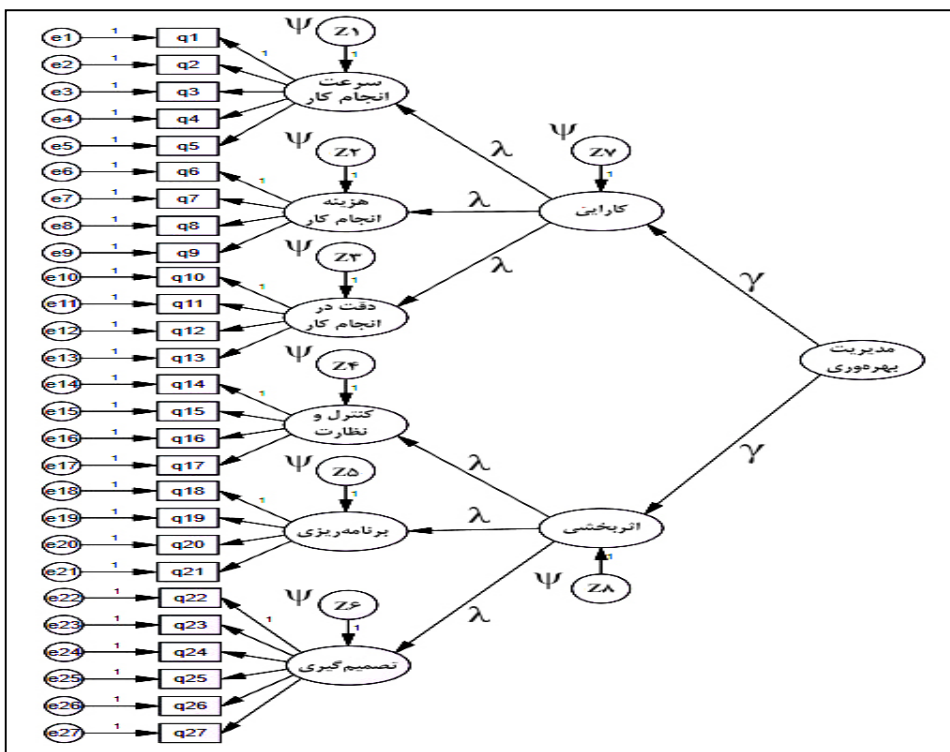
e1 1 q1
e2 1 q2
e3 1 q3
e4 1 q4
e5 1 q5
e6 1 q6
e7 1 q7
e8 1 q8
e9 1 q9
e10 1 q10
e11 1 q11
e12 1 q12
e13 1 q13
e14 1 q14
e15 1 q15
e16 1 q16
e17 1 q17
e18 1 q18
e19 1 q19
e20 1 q20
e21 1 q21
e22 1 q22
e23 1 q23
e24 1 q24
e25 1 q25
e26 1 q26
e27 1 q27

$\Psi$ Z۱ 1
1
سرعت انجام کار

$\Psi$ Z۲ 1
هزینه انجام کار

$\Psi$ Z۳ 1
دقت در انجام کار

$\Psi$ Z۴ 1
1
کنترل و نظارت

$\Psi$ Z۵ 1
1
برنامه‌ریزی

$\Psi$ Z۶ 1
1
تصمیم‌گیری

$\lambda$
$\lambda$
$\lambda$
$\lambda$
$\lambda$
$\lambda$

$\Psi$ Z۷ 1
کارایی

$\gamma$
مدیریت بهره‌وری
$\gamma$

اثربخشی
$\Psi$ Z۸ 1